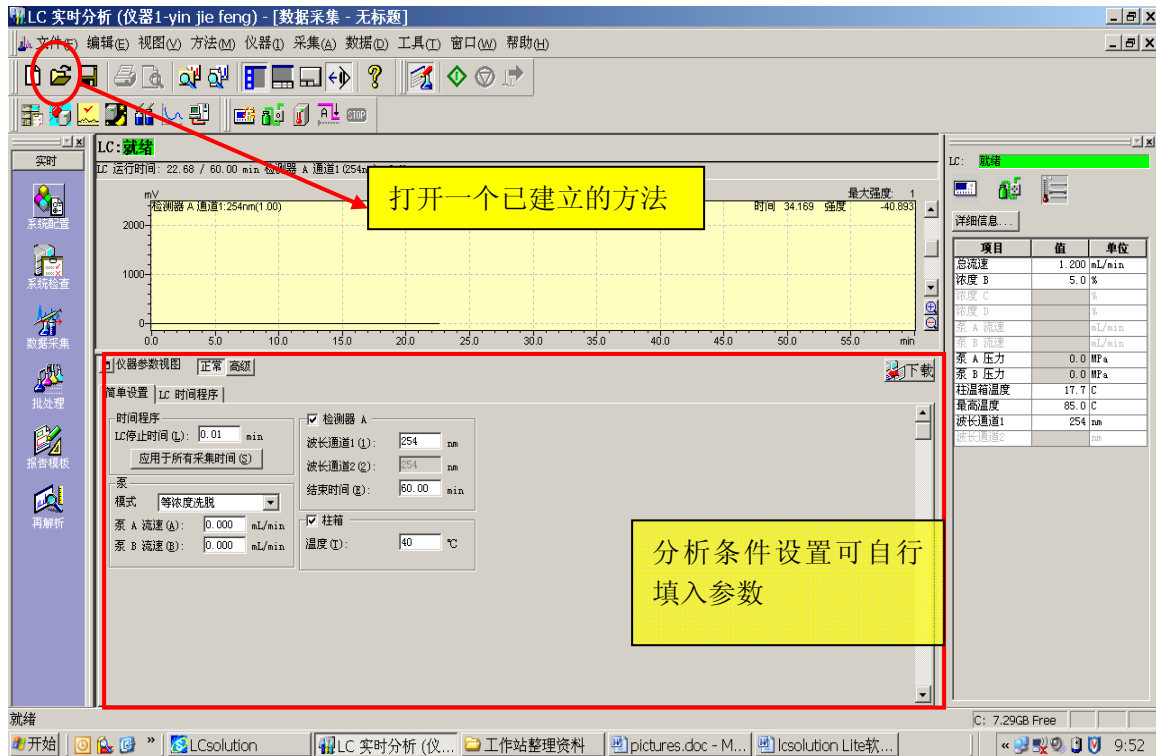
LC 实时分析 (仪器1-yin jie feng) - [数据采集 - 无标题]

文件(F) 编辑(E) 视图(V) 方法(M) 仪器(I) 采集(A) 数据(D) 工具(T) 窗口(W) 帮助(H)

实时

系统配置

系统检查

数据采集

批处理

报告模板

再解析

LC: 就绪

LC 运行时间: 22.68 / 60.00 min 检测器 A 通道1(254nm

打开一个已建立的方法

mV

检测器 A 通道1:254nm(1.00)

最大强度: 1

时间 34.169 强度 -40.893

2000

1000

0

0.0 5.0 10.0 15.0 20.0 25.0 30.0 35.0 40.0 45.0 50.0 55.0 min

仪器参数视图 正常 高级

下载

简单设置 LC 时间程序

时间程序

LC停止时间 (L): 0.01 min

应用于所有采集时间 (S)

泵

模式 等浓度洗脱

泵 A 流速 (A): 0.000 mL/min

泵 B 流速 (B): 0.000 mL/min

检测器 A

波长通道1 (1): 254 nm

波长通道2 (2): 254 nm

结束时间 (E): 60.00 min

柱箱

温度 (T): 40 ℃

分析条件设置可自行填入参数

LC: 就绪

详细信息...

| 项目 | 值 | 单位 |
|---|---|---|
| 总流速 | 1.200 | mL/min |
| 浓度 B | 5.0 | % |
| 浓度 C | | % |
| 浓度 D | | % |
| 泵 A 流速 | | mL/min |
| 泵 B 流速 | | mL/min |
| 泵 A 压力 | 0.0 | MPa |
| 泵 B 压力 | 0.0 | MPa |
| 柱温箱温度 | 17.7 | C |
| 最高温度 | 85.0 | C |
| 波长通道1 | 254 | nm |
| 波长通道2 | | nm |

就绪

C: 7.29GB Free

开始 LCsolution LC 实时分析 (仪... 工作站整理资料 pictures.doc - M... lcsolution Lite软... 9:52